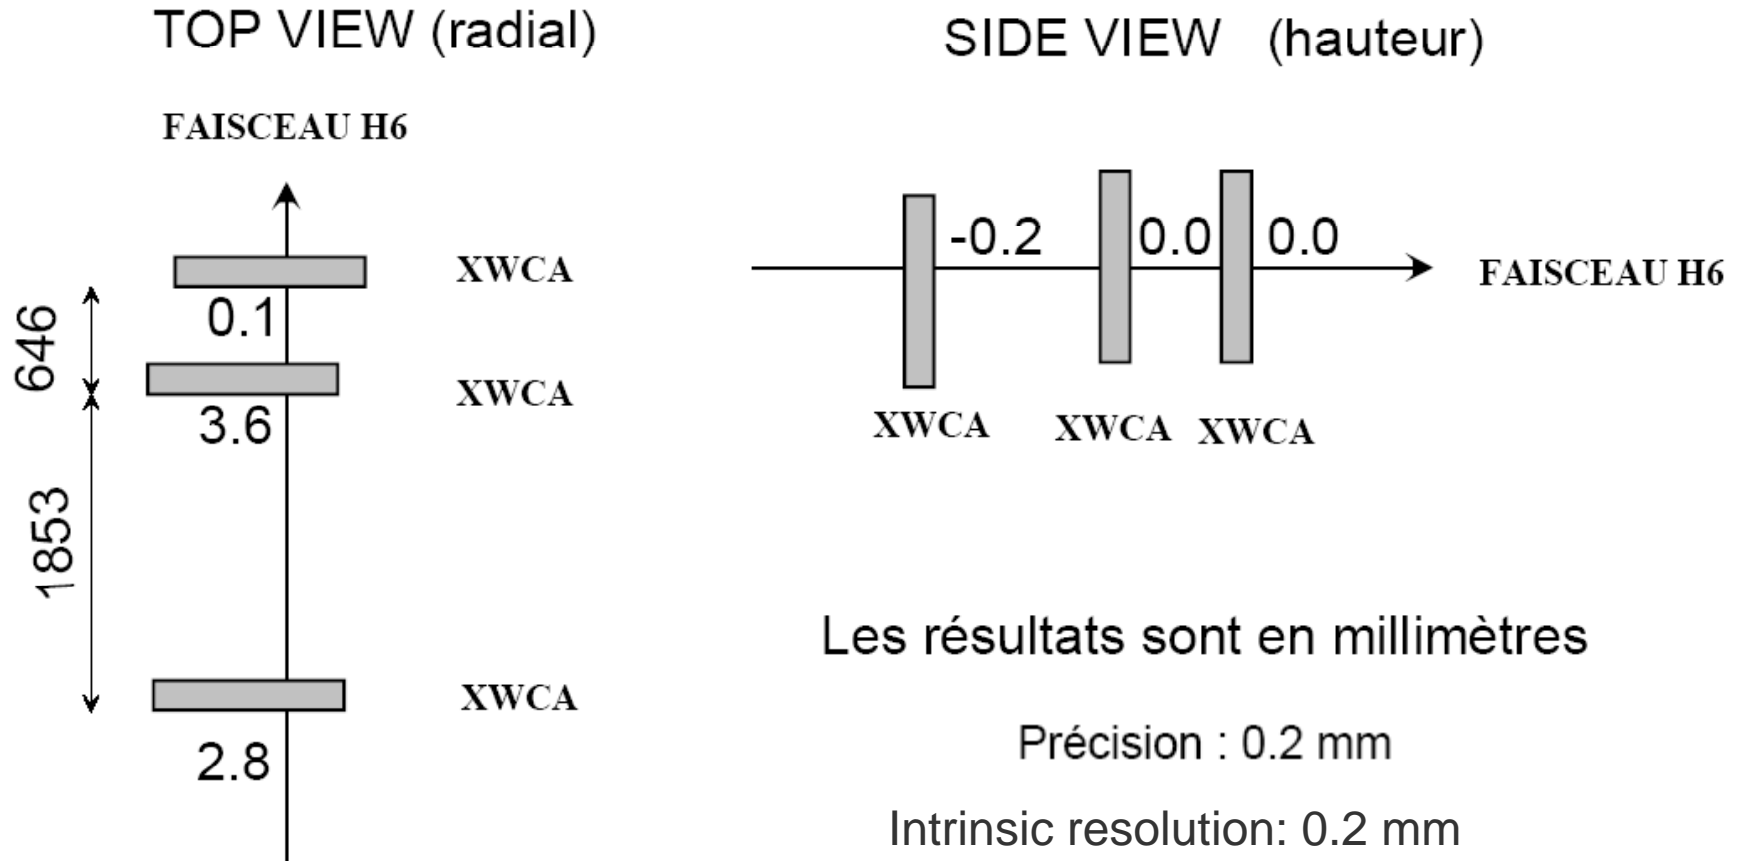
TOP VIEW (radial)

FAISCEAU H6

XWCA

0.1

646

XWCA

3.6

1853

XWCA

2.8

SIDE VIEW (hauteur)

-0.2

0.0

0.0

FAISCEAU H6

XWCA XWCA XWCA

Les résultats sont en millimètres

Précision : 0.2 mm

Intrinsic resolution: 0.2 mm